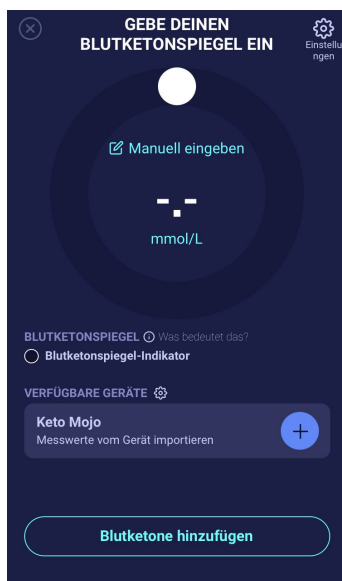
GEBE DEINEN BLUTKETONSPIEGEL EIN

Einstellungen

Manuell eingeben

-.-

mmol/L

BLUTKETONSPIEGEL Was bedeutet das?

Blutketonspiegel-Indikator

VERFÜGBARE GERÄTE

Keto Mojo

Messwerte vom Gerät importieren

+

Blutketone hinzufügen